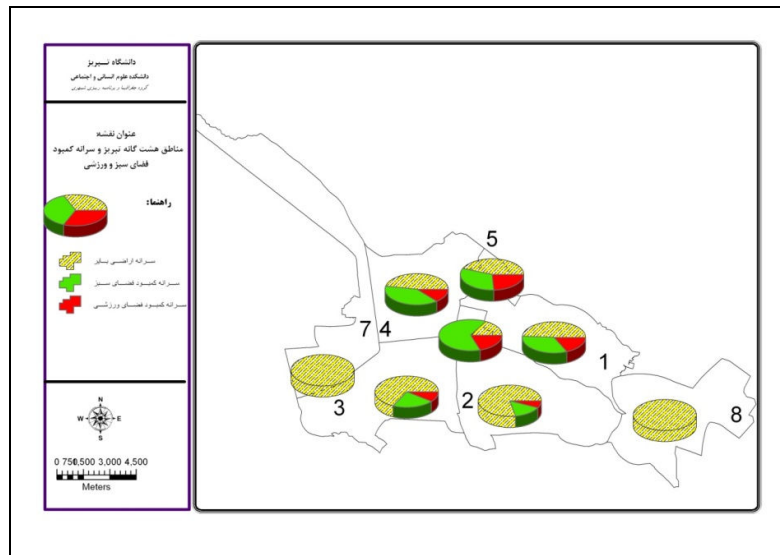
دانشگاه تبریز
دانشکده علوم انسانی و اجتماعی
گروه جغرافیا و برنامه ریزی شهری

عنوان نقشه
مناطق هشت گانه تبریز و سرانه کمبود فضای سبز و ورزشی

راهنما:

سرانه اراضی بایر
سرانه کمبود فضای سبز
سرانه کمبود فضای ورزشی

W E S

0 750 1,500 3,000 4,500
Meters

5
7 4
1
3
2
8